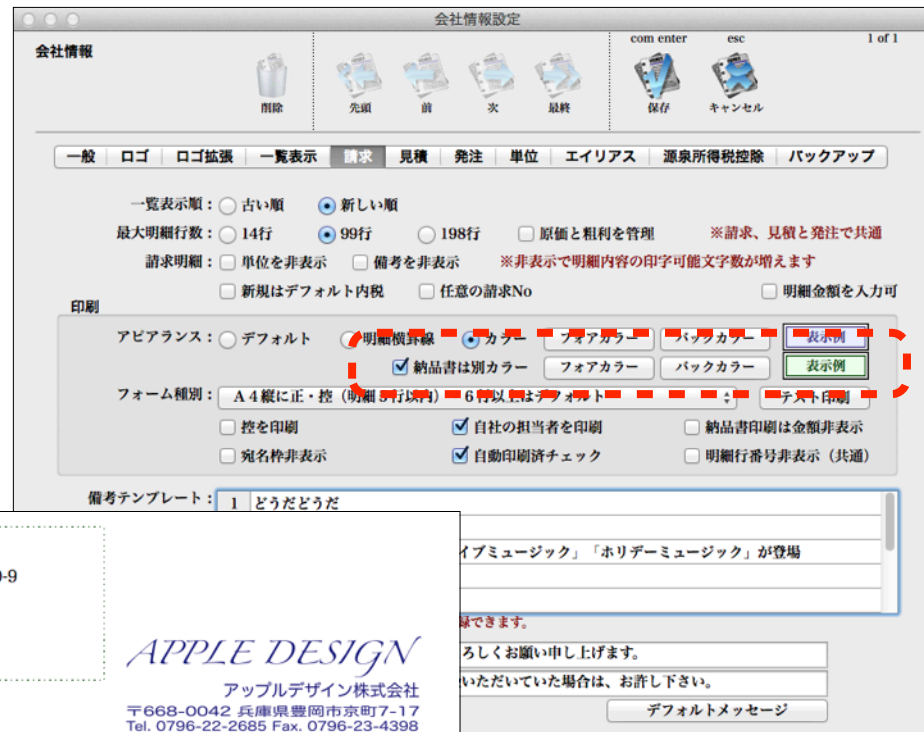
会社情報設定

会社情報

com enter esc 1 of 1

削除 先頭 前 次 最終 保存 キャンセル

一般 ロゴ ロゴ拡張 一覧表示 請求 見積 発注 単位 エイリアス 源泉所得税控除 バックアップ

一覧表示順： 古い順 新しい順

最大明細行数： 14行 99行 198行 原価と粗利を管理 ※請求、見積と発注で共通

請求明細： 単位を非表示 備考を非表示 ※非表示で明細内容の印字可能文字数が増えます

新規はデフォルト内税 任意の請求No 明細金額を入力可

印刷

アピアランス： デフォルト 明細横罫線 カラー フォアカラー バックカラー 表示例

納品書は別カラー フォアカラー バックカラー 表示例

フォーム種別： A４縦に正・控（明細 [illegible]）６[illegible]はデフォルト テスト印刷

控を印刷 自社の担当者を印刷 納品書印刷は金額非表示

宛名枠非表示 自動印刷済チェック 明細行番号非表示（共通）

備考テンプレート： 1 どうだどうだ

-9

イブミュージック」「ホリデーミュージック」が登場

録できます。

ろしくお願い申し上げます。

いただいていた場合は、お許し下さい。

デフォルトメッセージ

APPLE DESIGN
アップルデザイン株式会社
〒668-0042 兵庫県豊岡市京町7-17
Tel. 0796-22-2685 Fax. 0796-23-4398